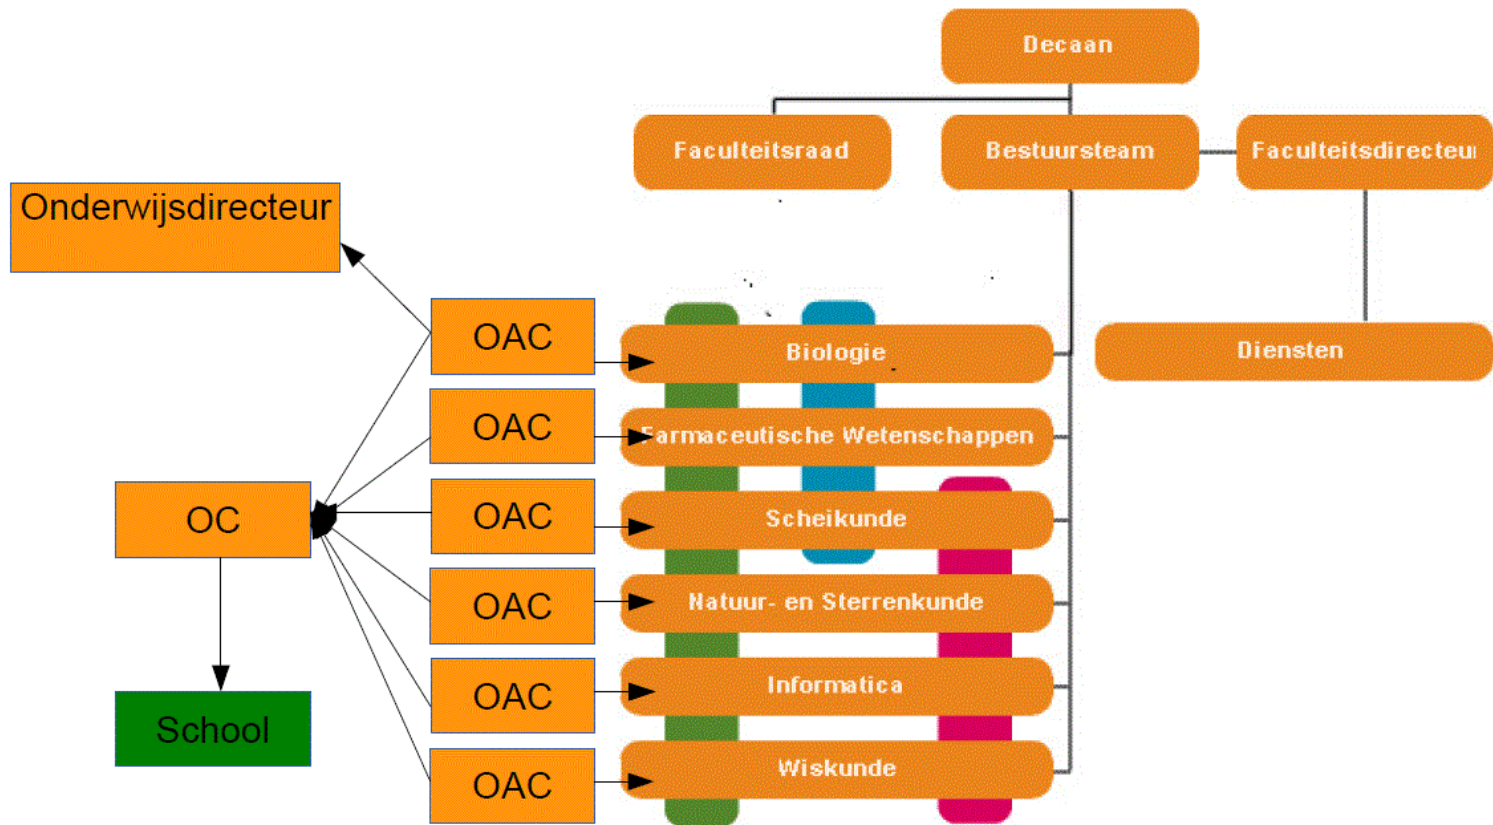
Decaan

Faculteitsraad

Bestuursteam

Faculteitsdirecteur

Onderwijsdirecteur

OAC

OAC

OAC

OAC

OAC

OAC

OC

School

Biologie

Farmaceutische Wetenschappen

Scheikunde

Natuur- en Sterrenkunde

Informatica

Wiskunde

Diensten